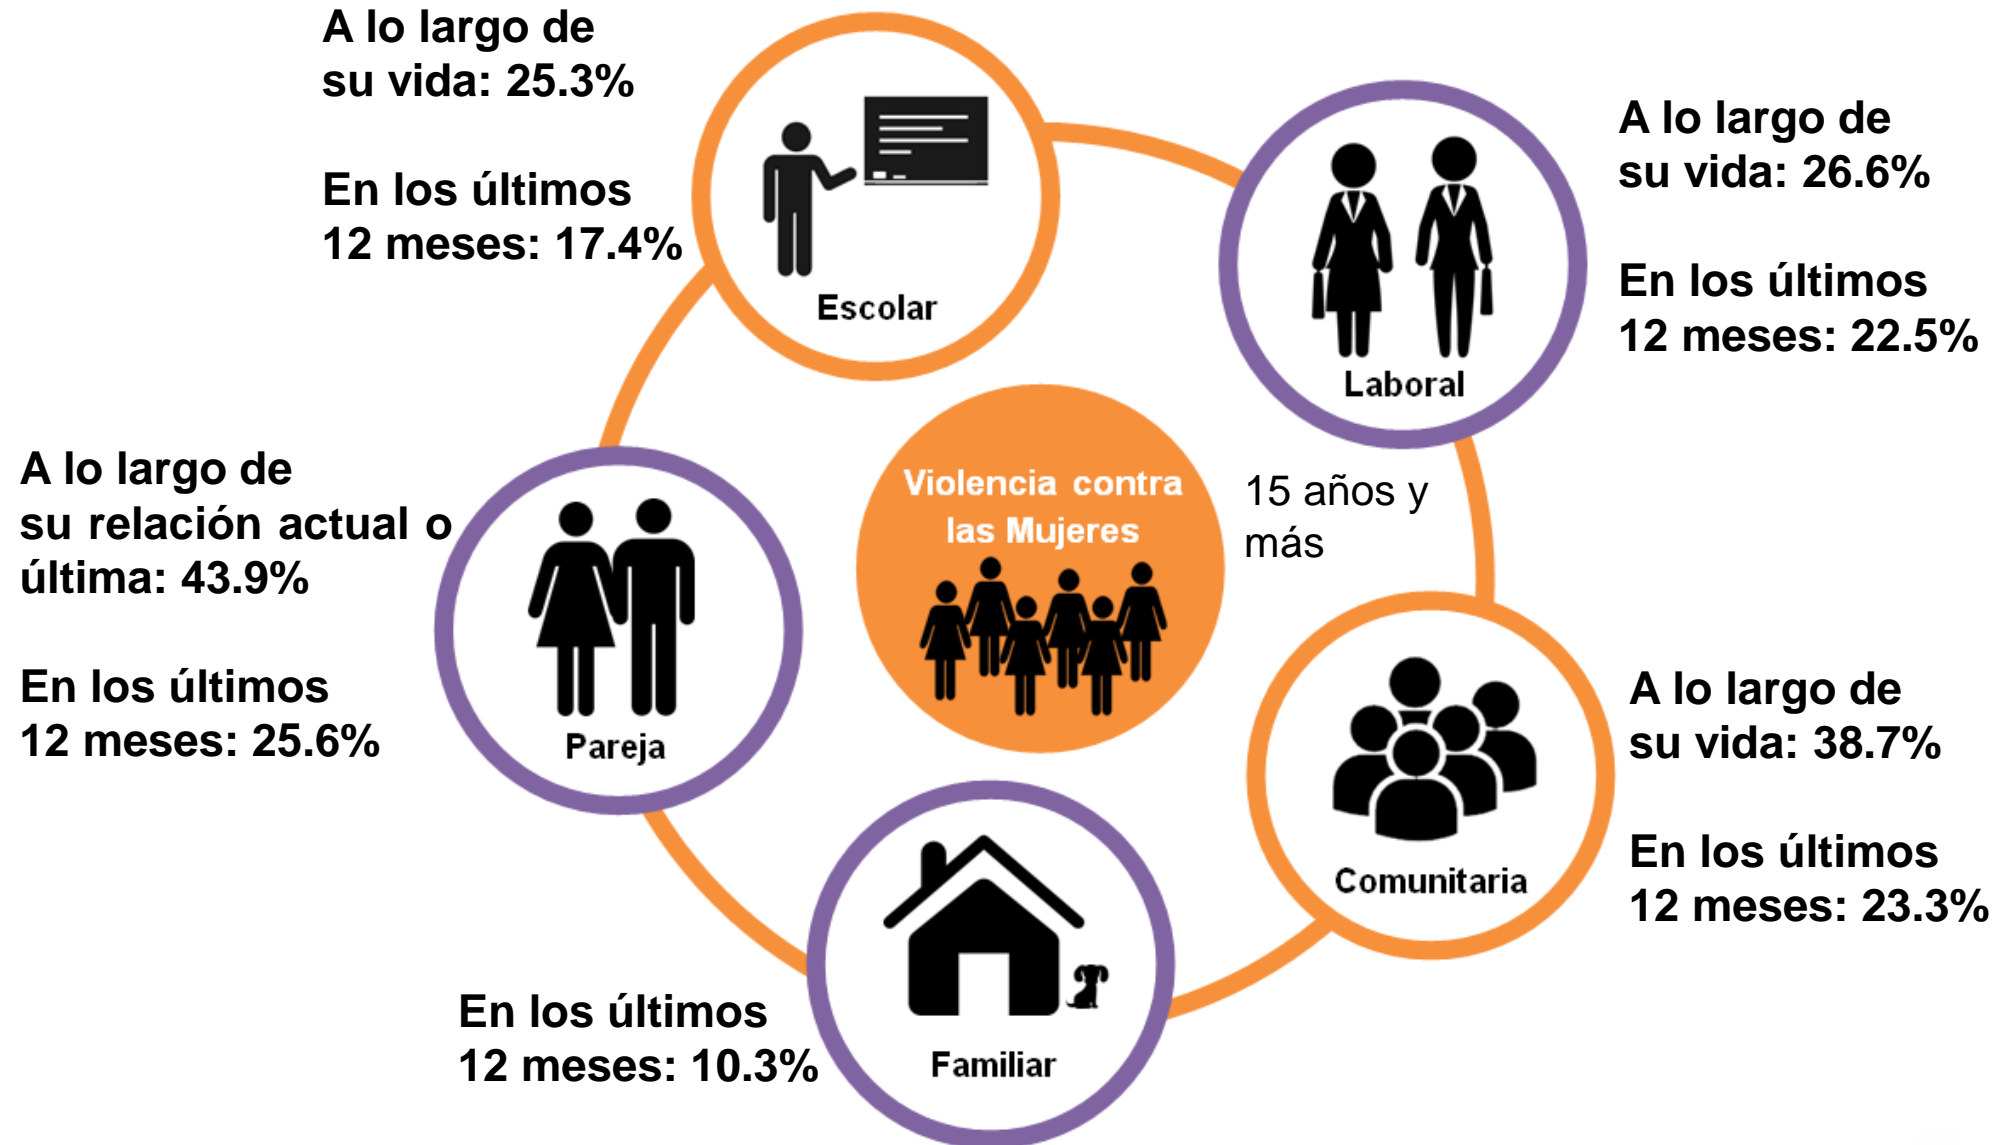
A lo largo de su vida: 25.3%

En los últimos 12 meses: 17.4%

Escolar

A lo largo de su vida: 26.6%

En los últimos 12 meses: 22.5%

Laboral

A lo largo de su relación actual o última: 43.9%

En los últimos 12 meses: 25.6%

Pareja

Violencia contra las Mujeres

15 años y más

A lo largo de su vida: 38.7%

En los últimos 12 meses: 23.3%

Comunitaria

En los últimos 12 meses: 10.3%

Familiar